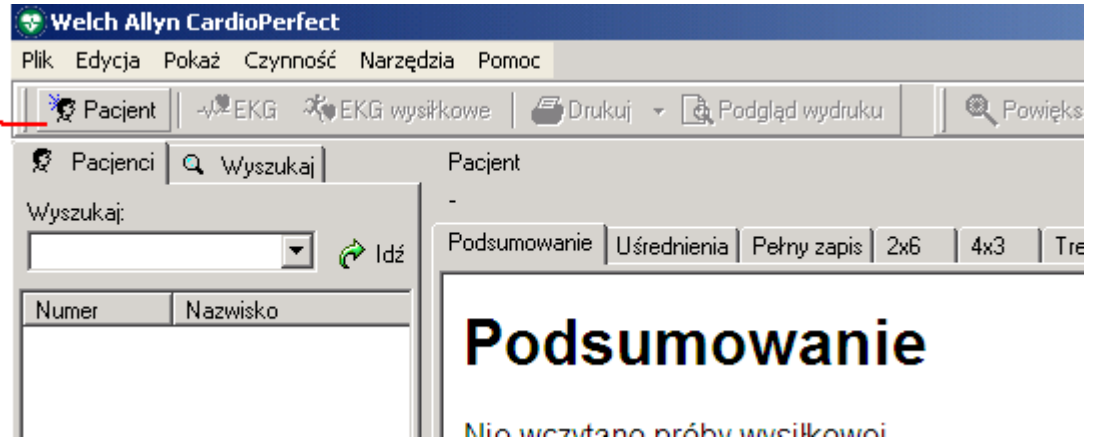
Welch Allyn CardioPerfect

Plik Edycja Pokaż Czynność Narzędzia Pomoc

Pacjent EKG EKG wysiłkowe Drukuj Podgląd wydruku Powięks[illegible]

Pacjenci Wyszukaj

Wyszukaj:

Idź

| Numer | Nazwisko |
|---|---|

Pacjent

-

Podsumowanie Uśrednienia Pełny zapis 2x6 4x3 Tre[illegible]

Podsumowanie

Nie wczytano próby wysiłkowej